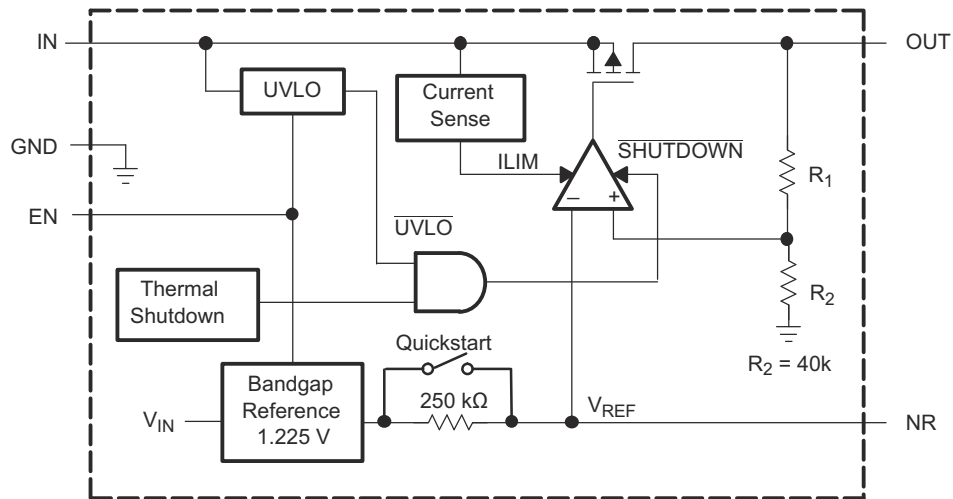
IN

OUT

UVLO

Current Sense

GND

ILIM

$\overline{\text{SHUTDOWN}}$

$R_1$

EN

–

+

$\overline{\text{UVLO}}$

Thermal Shutdown

$R_2$

Quickstart

$R_2$ = 40k

Bandgap Reference 1.225 V

$V_{IN}$

250 kΩ

$V_{REF}$

NR